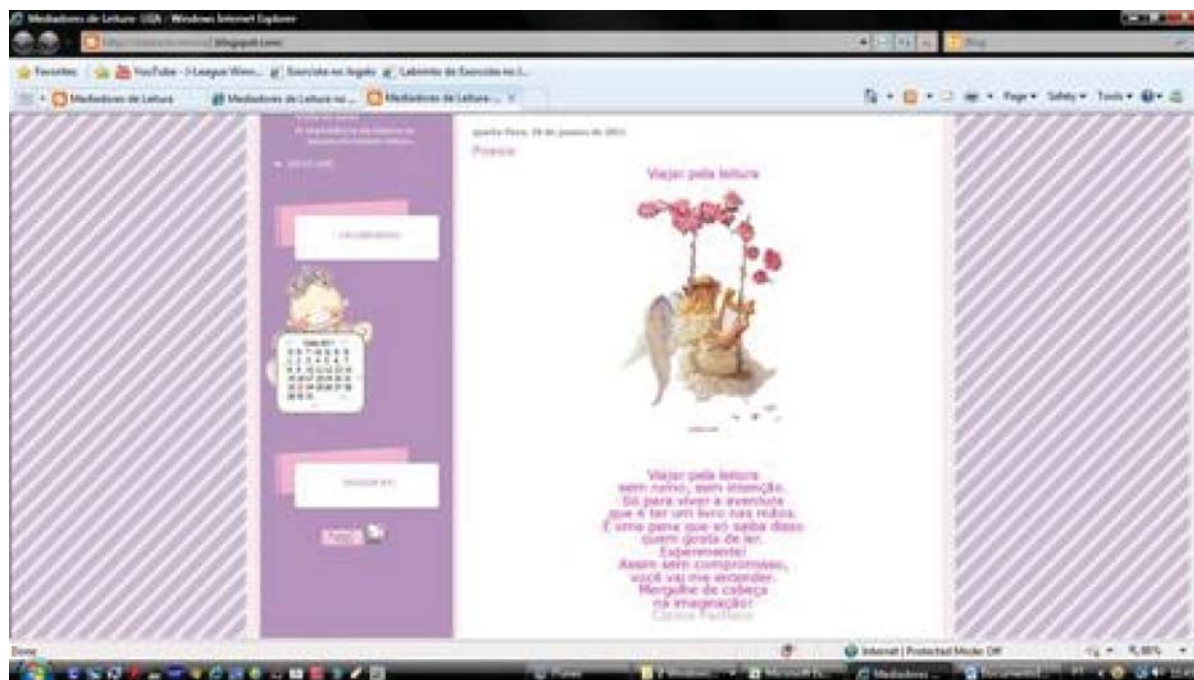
Mediadores de Leitura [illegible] - Windows Internet Explorer

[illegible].blogspot.com/

Favorites | YouTube - J-League Winn... | Exercício no Jogado | Labirinto de Exercício no J...

Mediadores de Leitura | Mediadores de Leitura no ... | Mediadores de Leitura ...

Page ▾ Safety ▾ Tools ▾

quarta-feira, 26 de janeiro de 2011

Poesia

Viajar pela leitura

Viajar pela leitura
sem rumo, sem intenção.
Só para viver a aventura
que é ter um livro nas mãos.
É uma pena que só saiba disso
quem gosta de ler.
Experimente!
Assim sem compromisso,
você vai me entender.
Mergulhe de cabeça
na imaginação!
Clarice Pacheco

Done | Internet | Protected Mode: Off | 85%